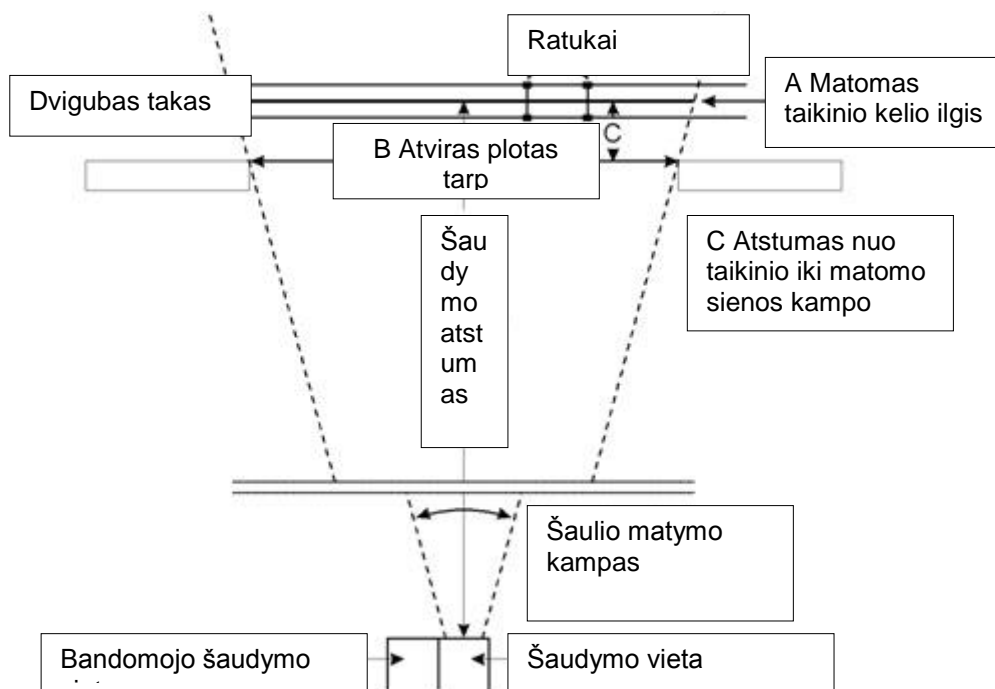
Ratukai

Dvigubas takas

A Matomas taikinio kelio ilgis

C

B Atviras plotas tarp

Šaudymo atstumas

C Atstumas nuo taikinio iki matomo sienos kampo

Šaulio matymo kampas

Bandomojo šaudymo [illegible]

Šaudymo vieta